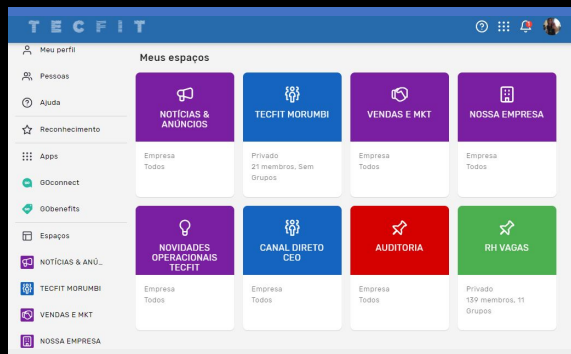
TECFIT

Meu perfil
Pessoas
Ajuda
Reconhecimento
Apps
GOconnect
GObenefits
Espaços
NOTÍCIAS & ANÚ...
TECFIT MORUMBI
VENDAS E MKT
NOSSA EMPRESA

Meus espaços

NOTÍCIAS & ANÚNCIOS
Empresa
Todos

TECFIT MORUMBI
Privado
21 membros, Sem Grupos

VENDAS E MKT
Empresa
Todos

NOSSA EMPRESA
Empresa
Todos

NOVIDADES OPERACIONAIS TECFIT
Empresa
Todos

CANAL DIRETO CEO
Empresa
Todos

AUDITORIA
Empresa
Todos

RH VAGAS
Privado
139 membros, 11 Grupos